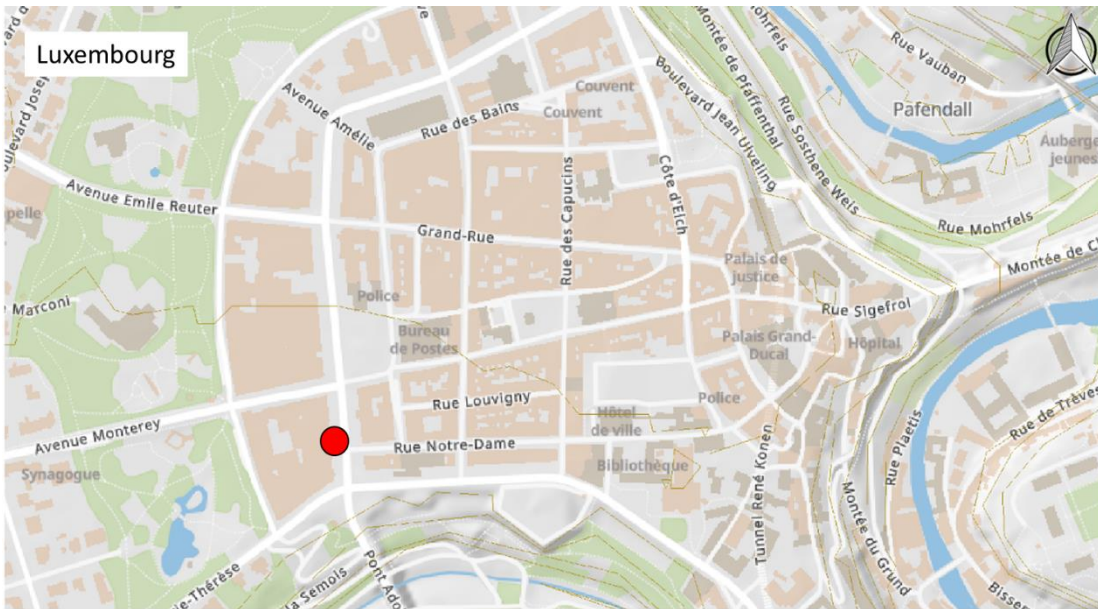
Luxembourg

Boulevard Josep

Avenue Amélie

Rue des Bains

Couvent

Couvent

Boulevard Jean Ulveling

Montée de Pfaffenthal

Rue Sosthène Weis

Mohrfels

Rue Vauban

Pafendall

Auberge jeunes

Avenue Emile Reuter

pelle

Rue des Capucins

Côte d'Eich

Rue Mohrfels

Grand-Rue

Palais de Justice

Montée de Cl

Marconi

Police

Rue Sigefroi

Bureau de Postes

Palais Grand-Ducal

Hôpital

Rue Louvigny

Police

Hôtel de ville

Avenue Monterey

Rue Notre-Dame

Rue de Trèves

Synagogue

Bibliothèque

Tunnel René Konen

Montée du Grund

Rue Plaetis

ie-Thérèse

la Semois

Pont Ado

Bisse